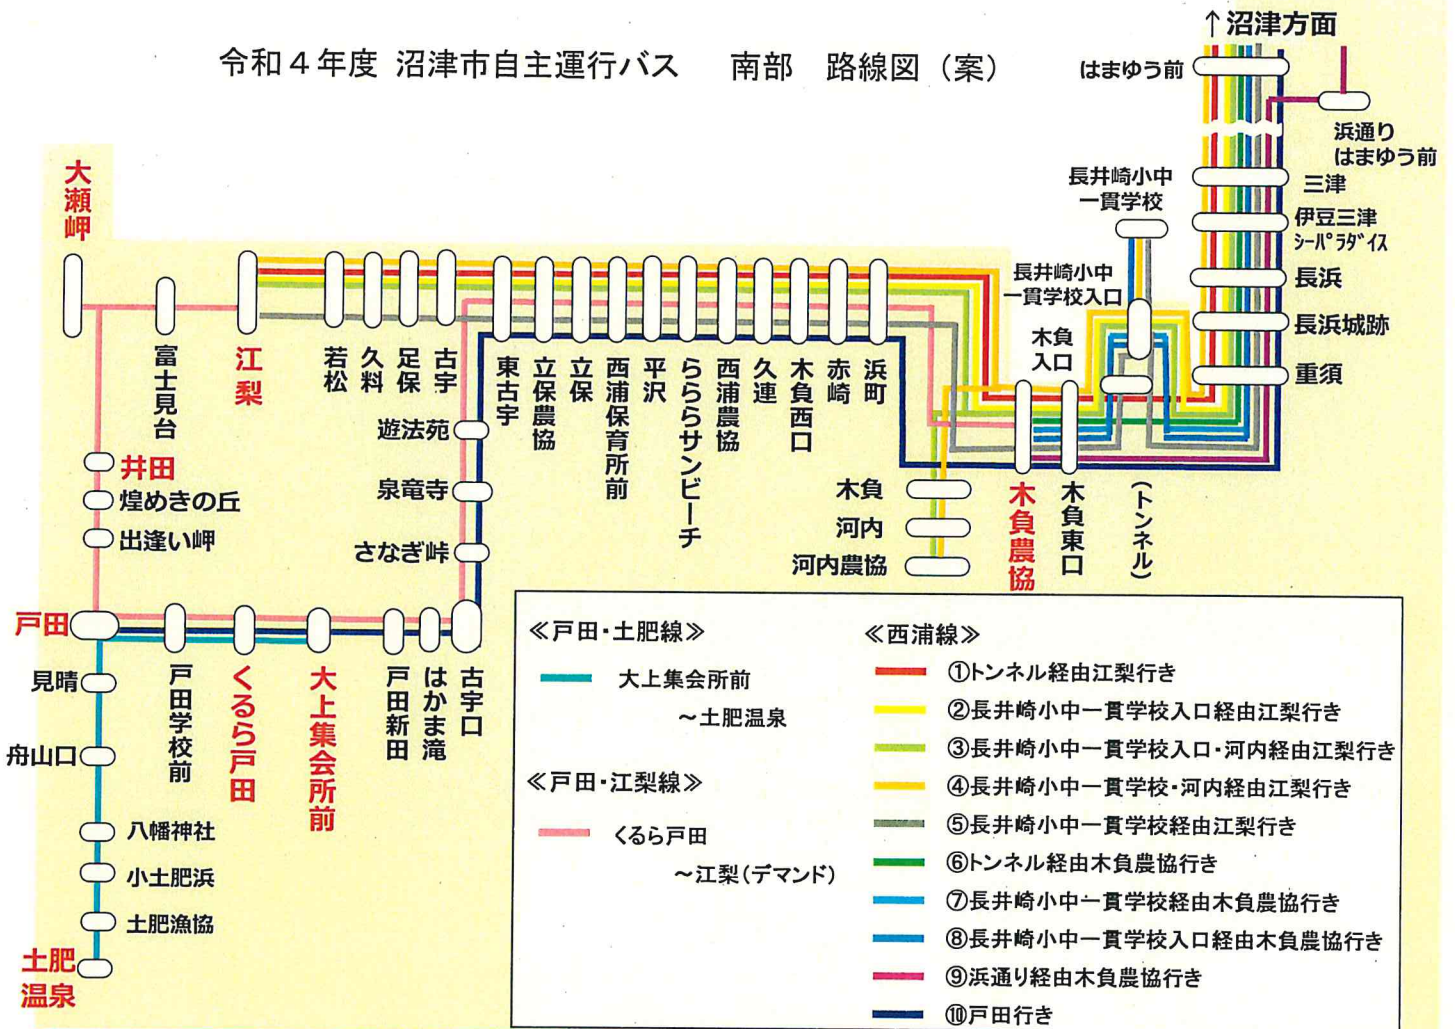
令和４年度 沼津市自主運行バス　南部　路線図（案）

↑沼津方面

はまゆう前

浜通り はまゆう前

三津

伊豆三津 シーパラダイス

長浜

長浜城跡

重須

長井崎小中一貫学校

長井崎小中一貫学校入口

木負入口

大瀬岬

富士見台

江梨

若松

久料

足保

古宇

東古宇

立保農協

立保

西浦保育所前

平沢

ららサンビーチ

西浦農協

久連

木負西口

赤崎

浜町

木負農協

木負東口

（トンネル）

遊法苑

泉竜寺

さなぎ峠

木負

河内

河内農協

井田

煌めきの丘

出逢い岬

戸田

見晴

舟山口

八幡神社

小土肥浜

土肥漁協

土肥温泉

戸田学校前

くるら戸田

大上集会所前

戸田新田

はかま滝

古宇口

≪戸田・土肥線≫

大上集会所前 ～土肥温泉

≪戸田・江梨線≫

くるら戸田 ～江梨（デマンド）

≪西浦線≫

①トンネル経由江梨行き

②長井崎小中一貫学校入口経由江梨行き

③長井崎小中一貫学校入口・河内経由江梨行き

④長井崎小中一貫学校・河内経由江梨行き

⑤長井崎小中一貫学校経由江梨行き

⑥トンネル経由木負農協行き

⑦長井崎小中一貫学校経由木負農協行き

⑧長井崎小中一貫学校入口経由木負農協行き

⑨浜通り経由木負農協行き

⑩戸田行き